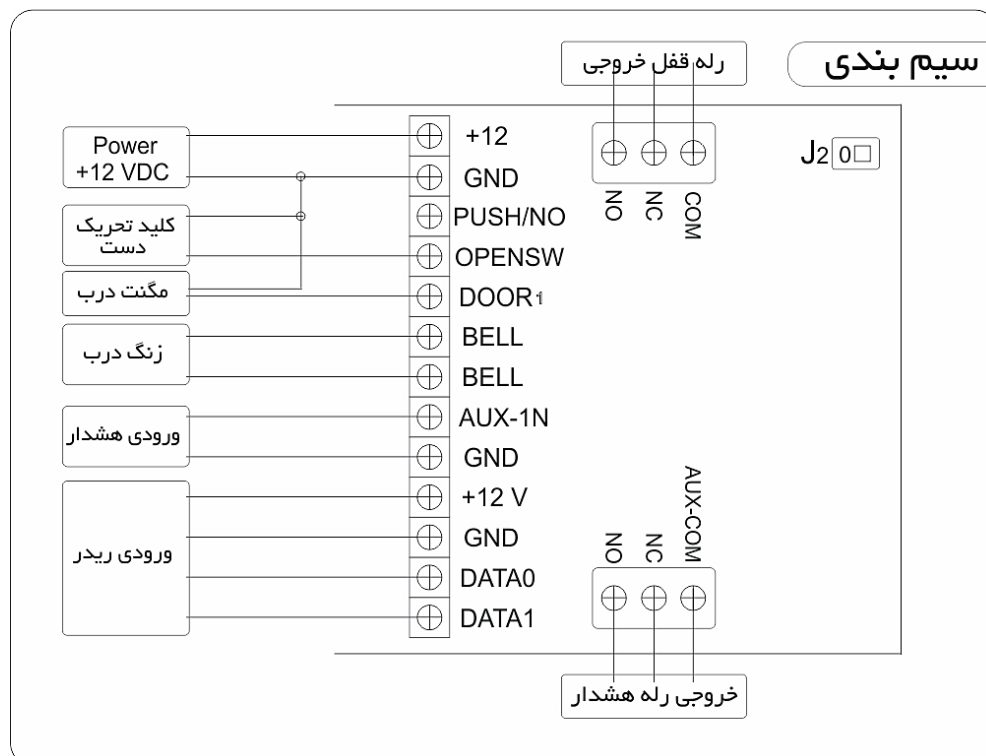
سیم بندی

رله قفل خروجی

J2 0□

NO NC COM

Power +12 VDC

کلید تحریک دست

مگنت درب

زنگ درب

ورودی هشدار

ورودی ریدر

+12
GND
PUSH/NO
OPENSW
DOOR1
BELL
BELL
AUX-1N
GND
+12 V
GND
DATA0
DATA1

NO NC AUX-COM

خروجی رله هشدار